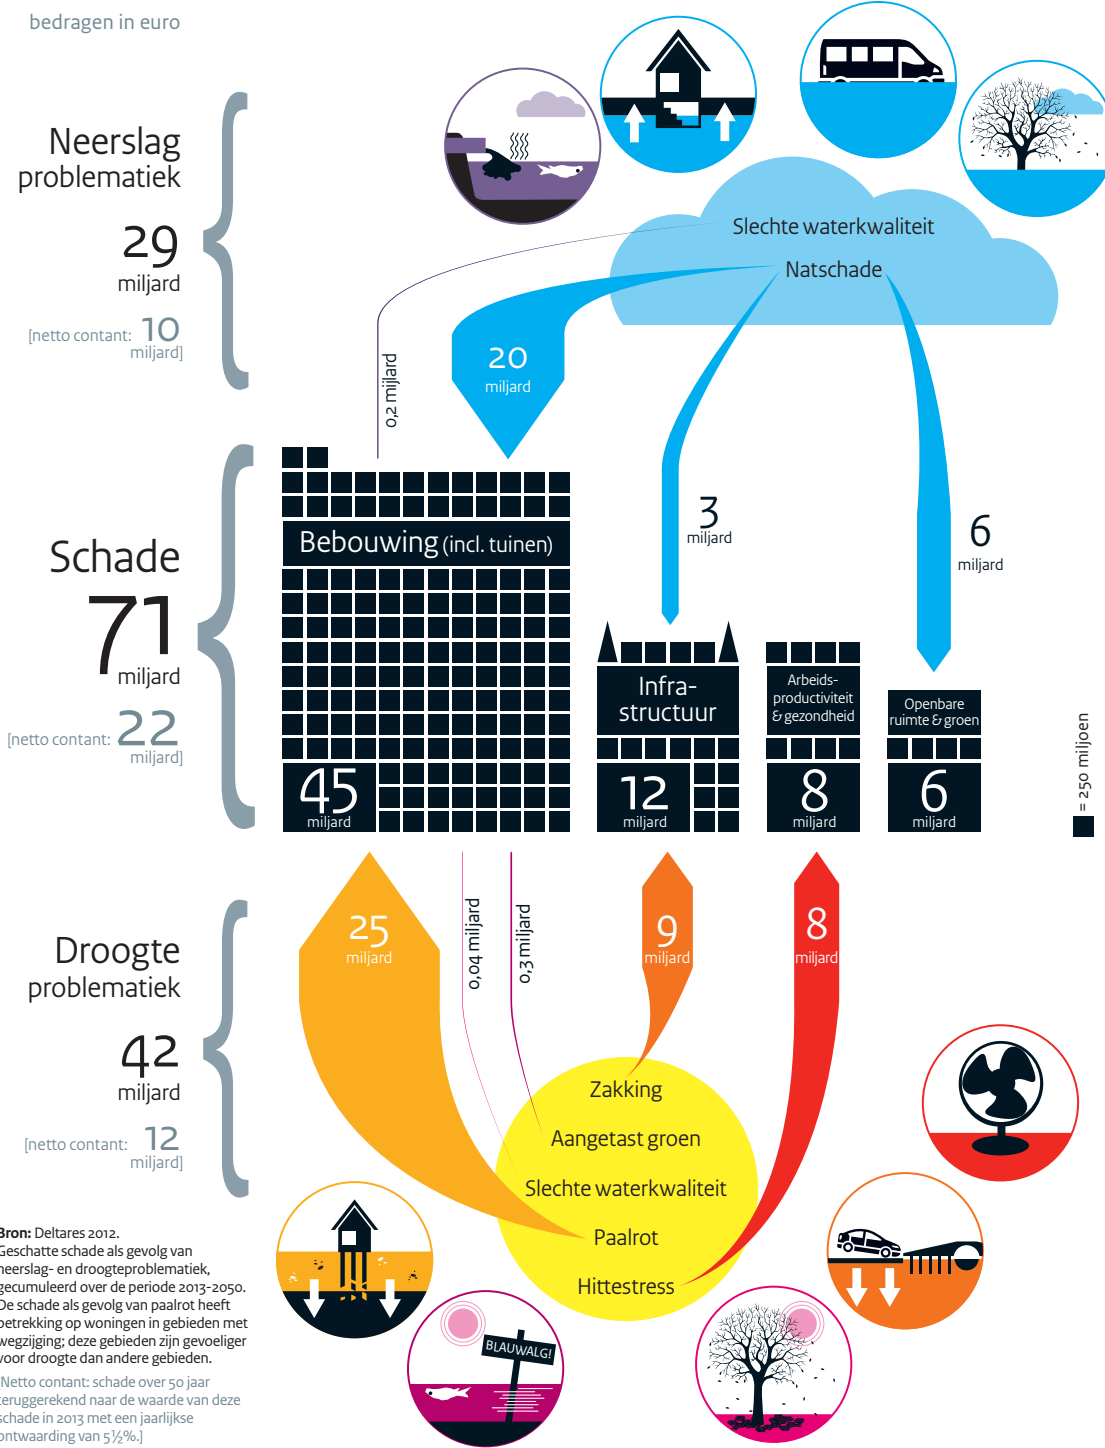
bedragen in euro

Neerslag problematiek

29 miljard

[netto contant: 10 miljard]

Slechte waterkwaliteit

Natschade

0,2 miljard

20 miljard

3 miljard

6 miljard

Schade

71 miljard

[netto contant: 22 miljard]

Bebouwing (incl. tuinen)

45 miljard

Infra-structuur

12 miljard

Arbeids-productiviteit & gezondheid

8 miljard

Openbare ruimte & groen

6 miljard

= 250 miljoen

Droogte problematiek

42 miljard

[netto contant: 12 miljard]

25 miljard

0,04 miljard

0,3 miljard

9 miljard

8 miljard

Zakking

Aangetast groen

Slechte waterkwaliteit

Paalrot

Hittestress

BLAUWALG!

Bron: Deltares 2012.
Geschatte schade als gevolg van neerslag- en droogteproblematiek, gecumuleerd over de periode 2013-2050. De schade als gevolg van paalrot heeft betrekking op woningen in gebieden met wegzijging; deze gebieden zijn gevoeliger voor droogte dan andere gebieden.

[Netto contant: schade over 50 jaar teruggerekend naar de waarde van deze schade in 2013 met een jaarlijkse ontwaarding van 5½%.]